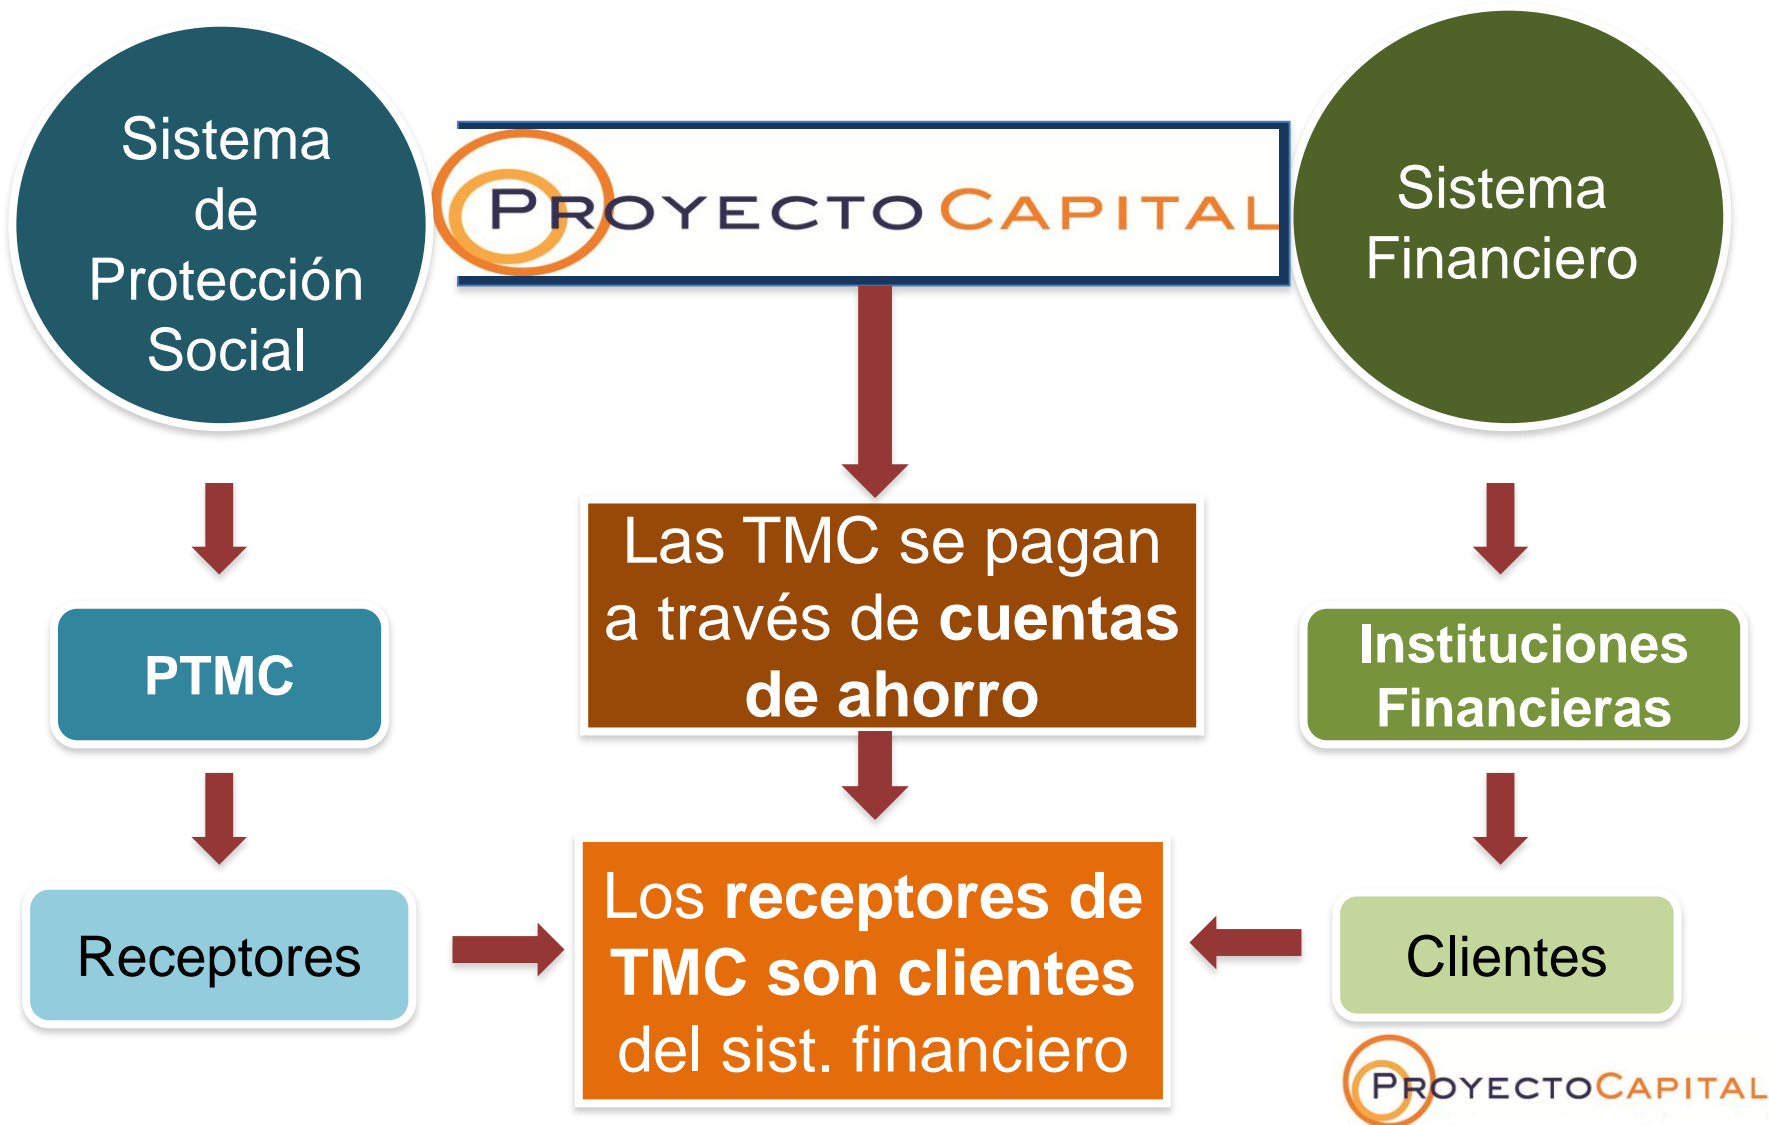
Sistema de Protección Social

PROYECTO CAPITAL

Sistema Financiero

PTMC

Las TMC se pagan a través de **cuentas de ahorro**

Instituciones Financieras

Receptores

Los **receptores de TMC son clientes** del sist. financiero

Clientes

PROYECTO CAPITAL